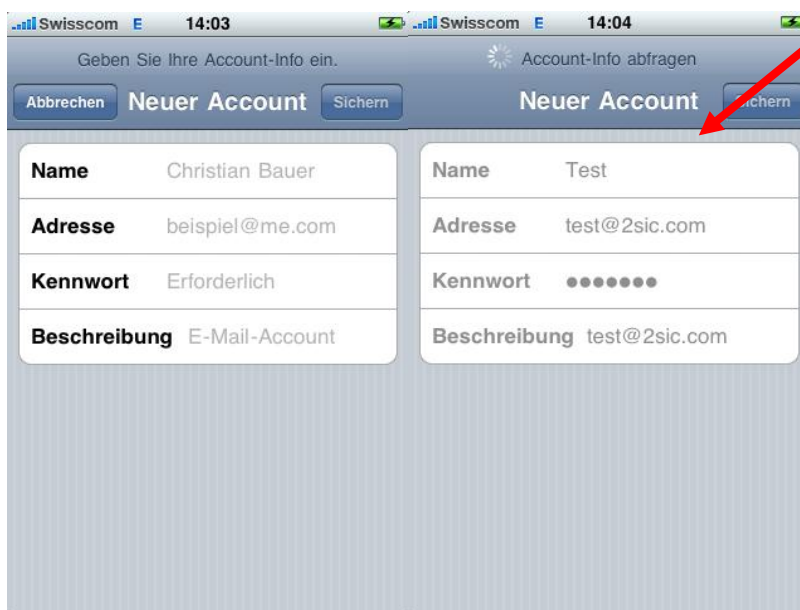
Swisscom E 14:03

Geben Sie Ihre Account-Info ein.

Abbrechen Neuer Account Sichern

| | |
|---|---|
| Name | Christian Bauer |
| Adresse | beispiel@me.com |
| Kennwort | Erforderlich |
| Beschreibung | E-Mail-Account |

Swisscom E 14:04

Account-Info abfragen

Neuer Account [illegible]ichern

| | |
|---|---|
| Name | Test |
| Adresse | test@2sic.com |
| Kennwort | ●●●●●●● |
| Beschreibung | test@2sic.com |